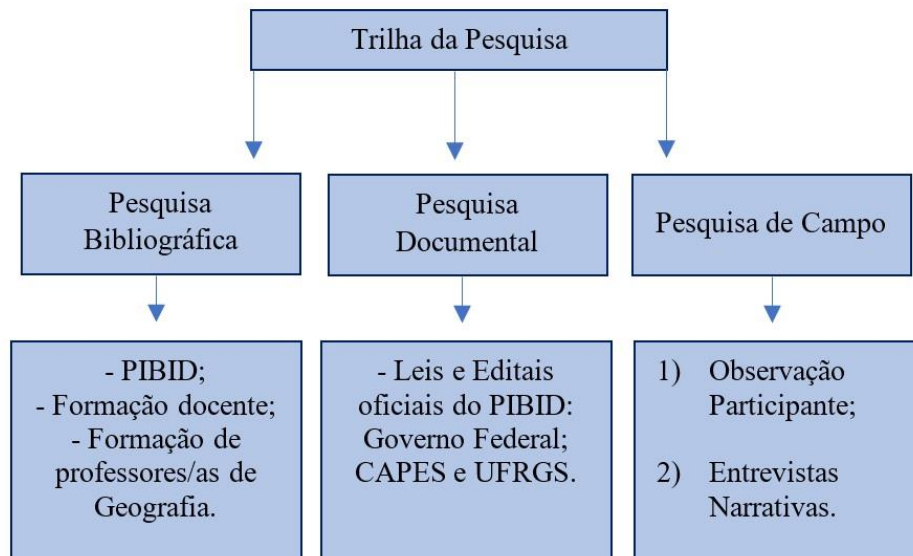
Trilha da Pesquisa

Pesquisa Bibliográfica

Pesquisa Documental

Pesquisa de Campo

- PIBID;
- Formação docente;
- Formação de professores/as de Geografia.

- Leis e Editais oficiais do PIBID: Governo Federal; CAPES e UFRGS.

1) Observação Participante;

2) Entrevistas Narrativas.